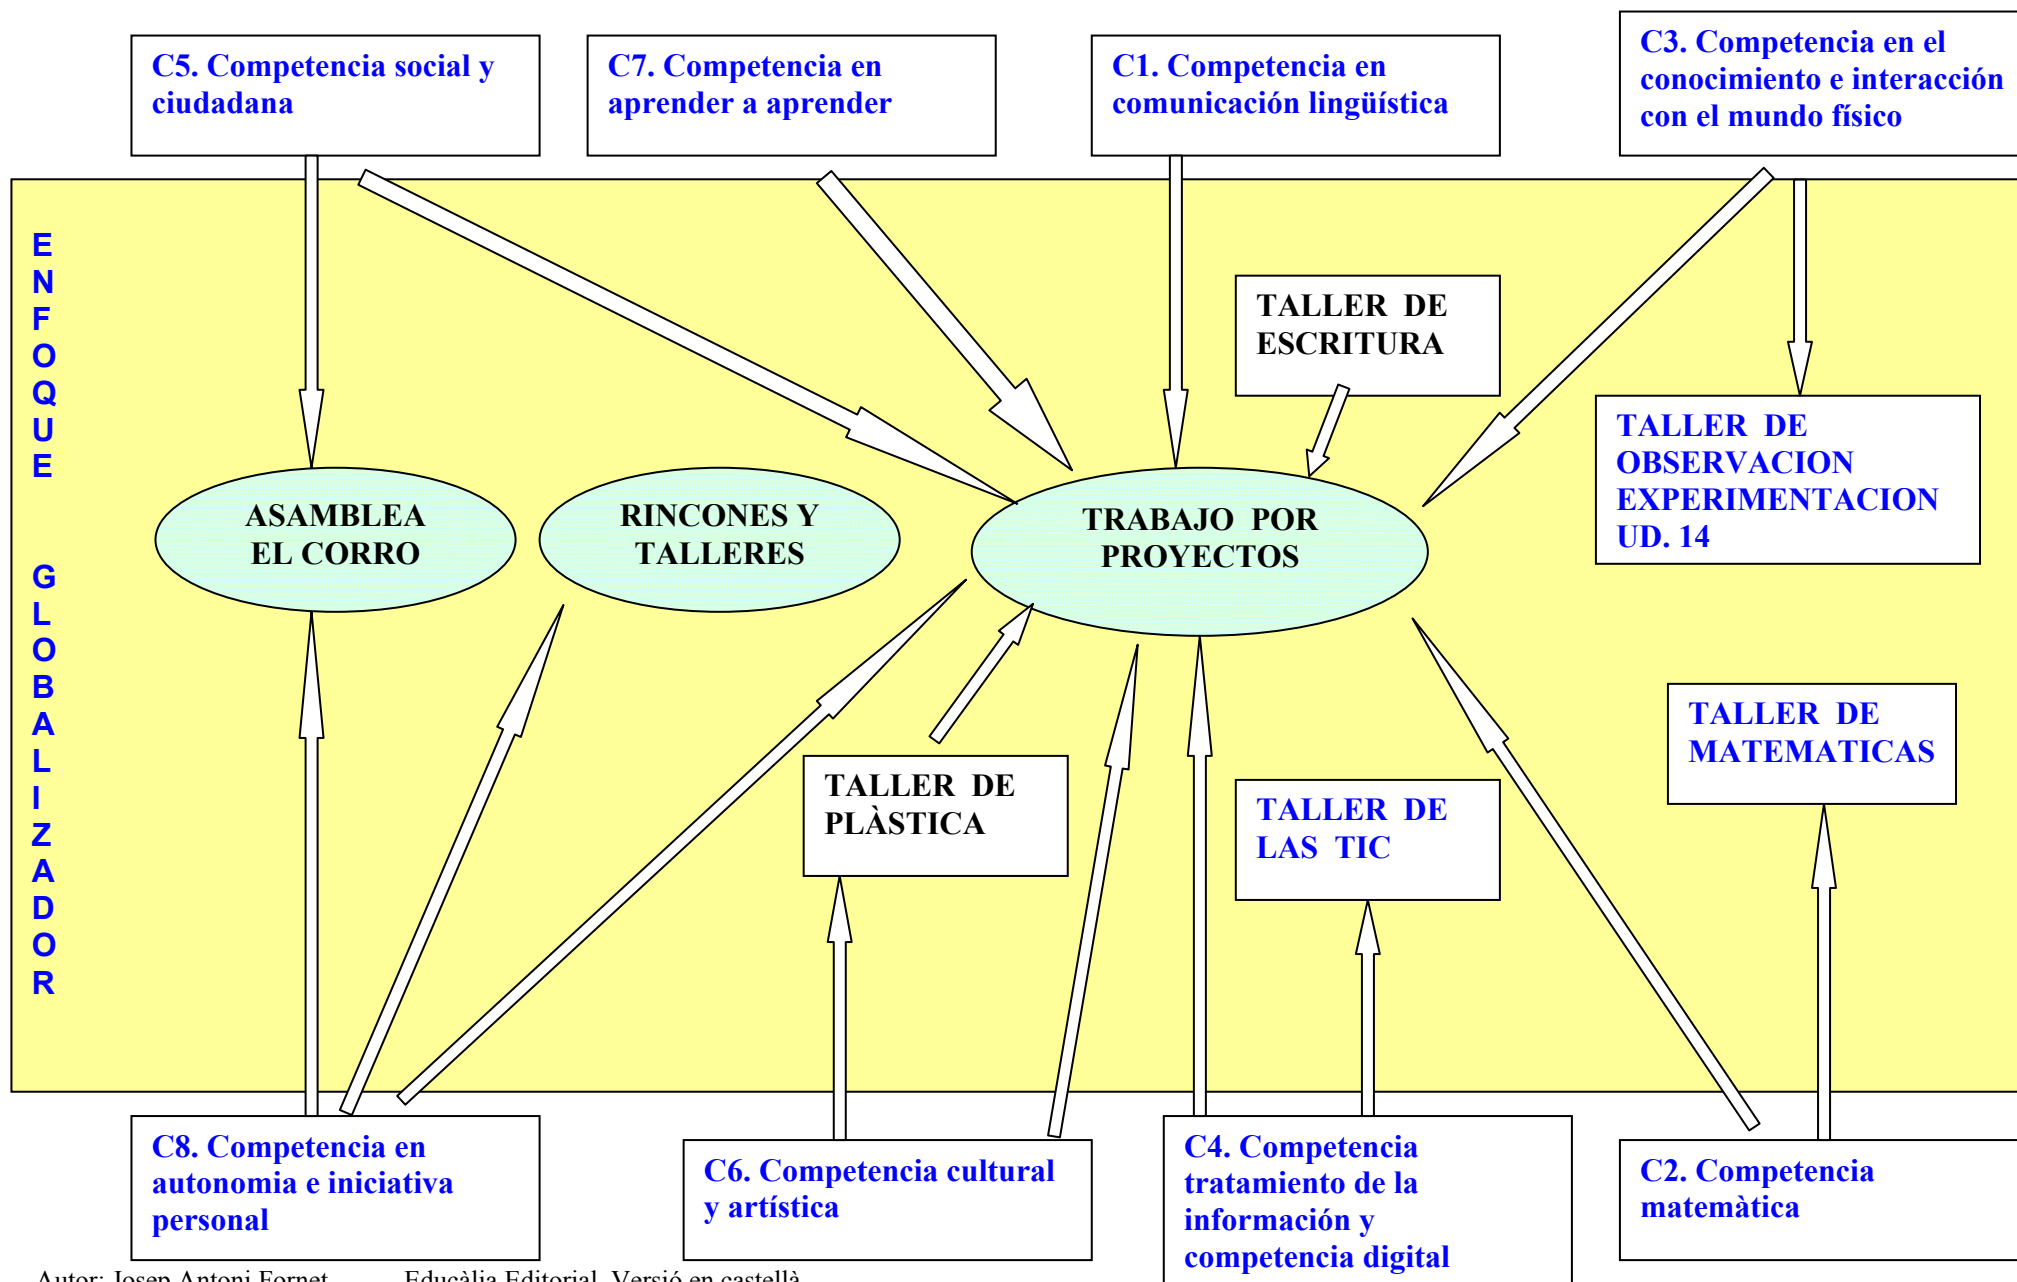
C5. Competencia social y ciudadana

C7. Competencia en aprender a aprender

C1. Competencia en comunicación lingüística

C3. Competencia en el conocimiento e interacción con el mundo físico

ENFOQUE GLOBALIZADOR

TALLER DE ESCRITURA

ASAMBLEA EL CORRO

RINCONES Y TALLERES

TRABAJO POR PROYECTOS

TALLER DE OBSERVACION EXPERIMENTACION UD. 14

TALLER DE MATEMATICAS

TALLER DE PLÀSTICA

TALLER DE LAS TIC

C8. Competencia en autonomia e iniciativa personal

C6. Competencia cultural y artística

C4. Competencia tratamiento de la información y competencia digital

C2. Competencia matemàtica

Autor: Josep Antoni Fornet Educàlia Editorial. Versió en castellà